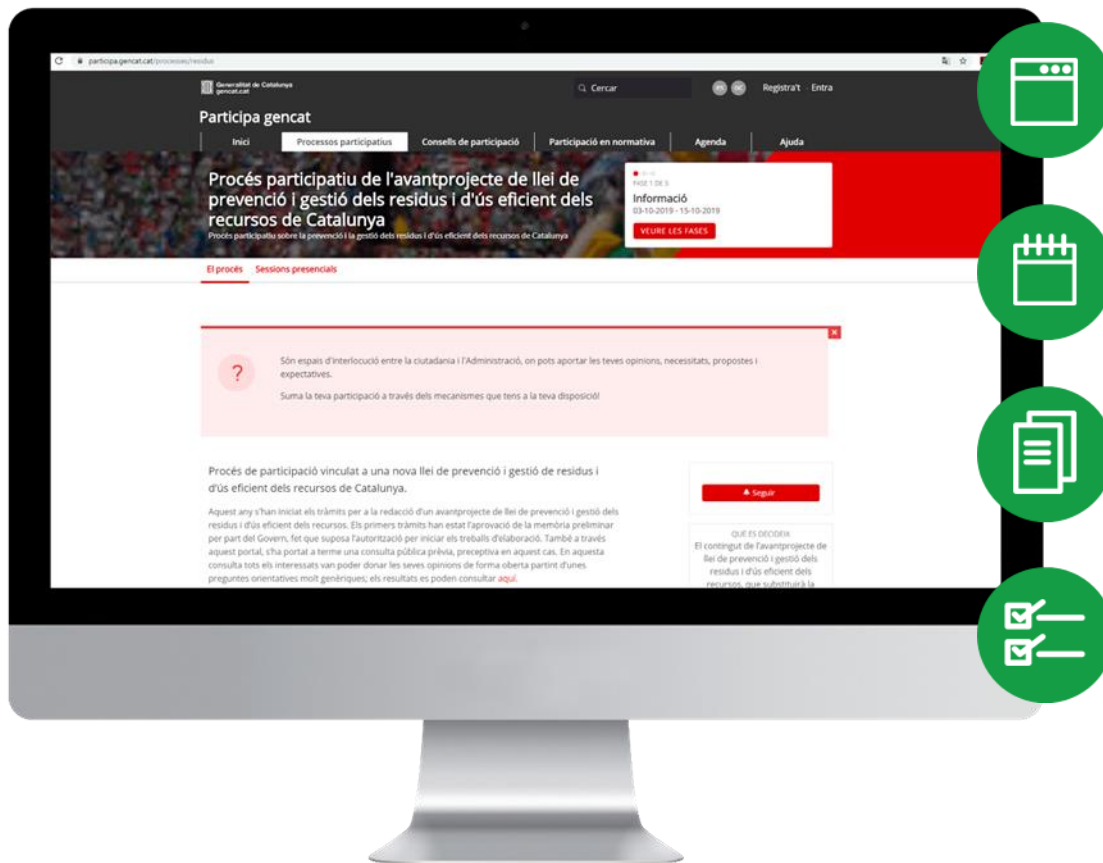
participa.gencat.cat/processes/residus

Generalitat de Catalunya gencat.cat

Cercar

ES OC

Registra't · Entra

Participa gencat

Inici
Processos participatius
Consells de participació
Participació en normativa
Agenda
Ajuda

Procés participatiu de l'avantprojecte de llei de prevenció i gestió dels residus i d'ús eficient dels recursos de Catalunya

Procés participatiu sobre la prevenció i la gestió dels residus i d'ús eficient dels recursos de Catalunya

FASE 1 DE 5
Informació
03-10-2019 - 15-10-2019
VEURE LES FASES

El procés
Sessions presencials

?

Són espais d'interlocució entre la ciutadania i l'Administració, on pots aportar les teves opinions, necessitats, propostes i expectatives.

Suma la teva participació a través dels mecanismes que tens a la teva disposició!

Procés de participació vinculat a una nova llei de prevenció i gestió de residus i d'ús eficient dels recursos de Catalunya.

Aquest any s'han iniciat els tràmits per a la redacció d'un avantprojecte de llei de prevenció i gestió dels residus i d'ús eficient dels recursos. Els primers tràmits han estat l'aprovació de la memòria preliminar per part del Govern, fet que suposa l'autorització per iniciar els treballs d'elaboració. També a través aquest portal, s'ha portat a terme una consulta pública prèvia, preceptiva en aquest cas. En aquesta consulta tots els interessats van poder donar les seves opinions de forma oberta partint d'unes preguntes orientatives molt genèriques; els resultats es poden consultar aquí.

Seguir

QUÈ ES DECIDEIX
El contingut de l'avantprojecte de llei de prevenció i gestió dels residus i d'ús eficient dels recursos, que substituirà la